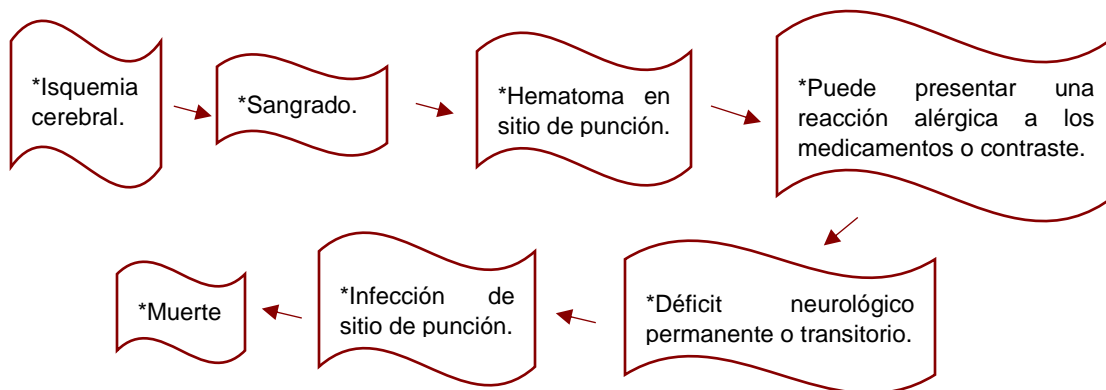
*Isquemia cerebral.

*Sangrado.

*Hematoma en sitio de punción.

*Puede presentar una reacción alérgica a los medicamentos o contraste.

*Déficit neurológico permanente o transitorio.

*Infección de sitio de punción.

*Muerte